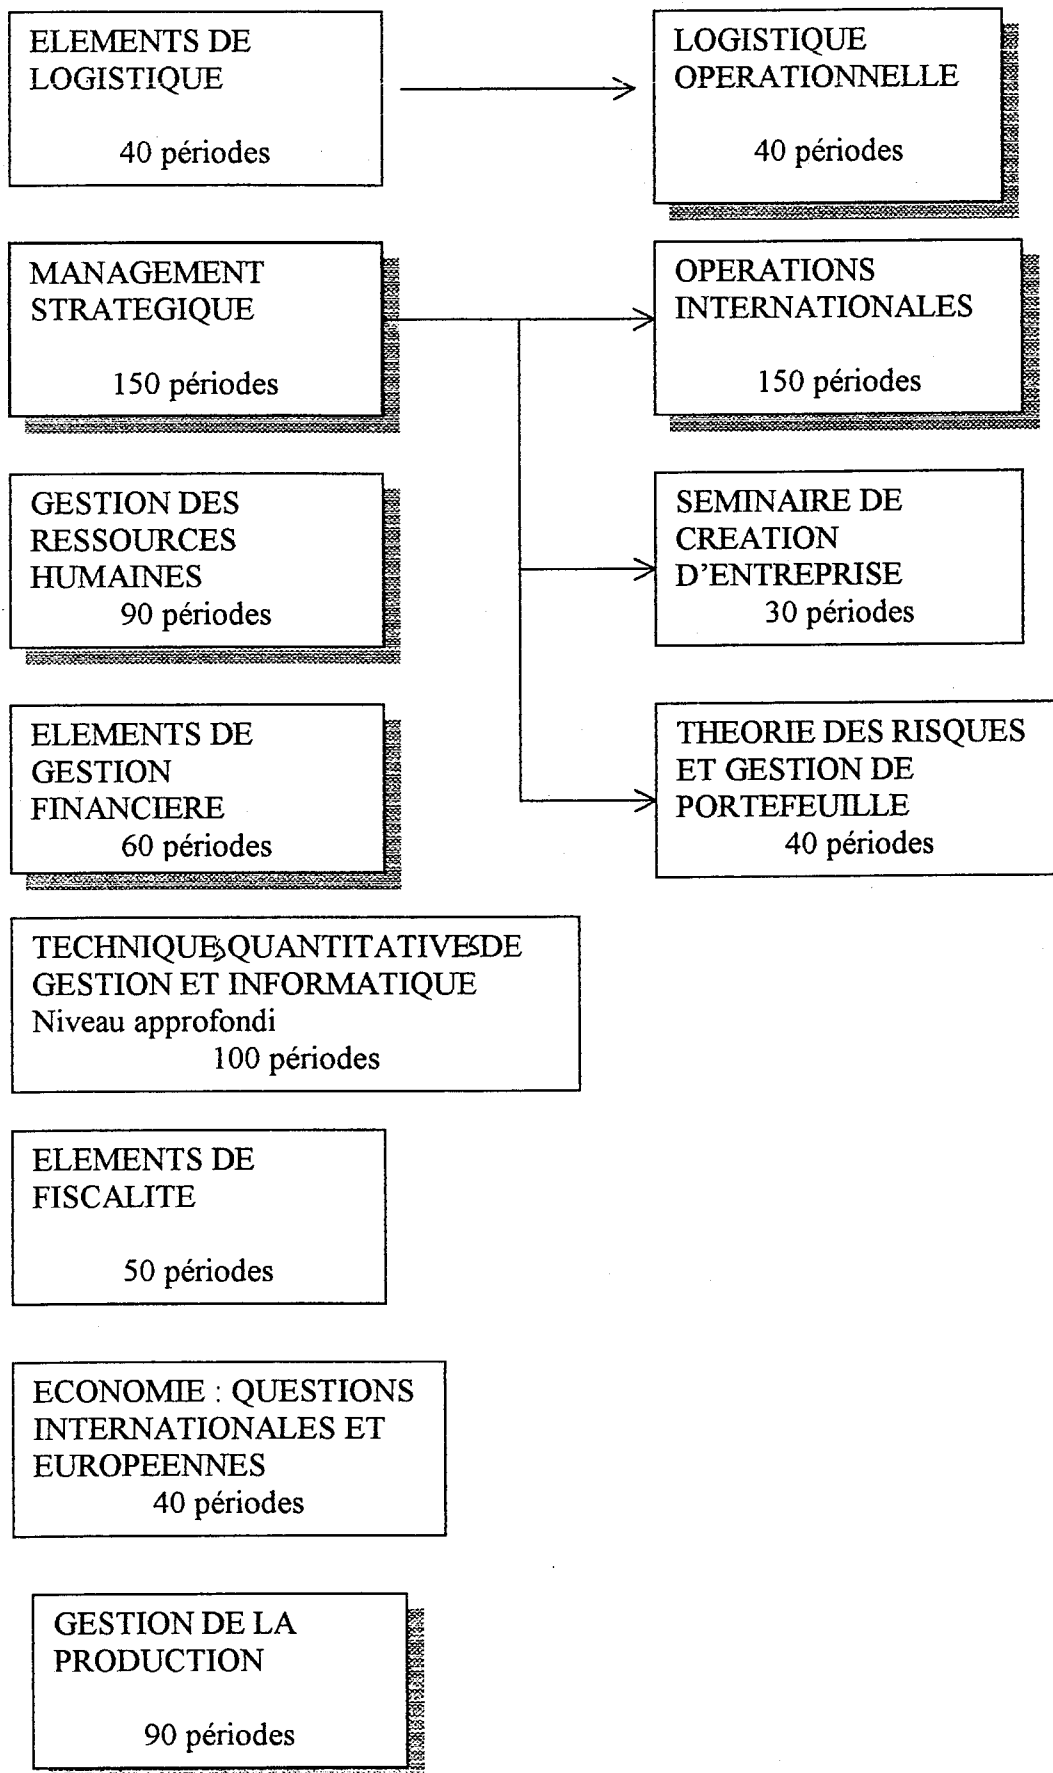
ELEMENTS DE LOGISTIQUE

40 périodes

LOGISTIQUE OPERATIONNELLE

40 périodes

MANAGEMENT STRATEGIQUE

150 périodes

OPERATIONS INTERNATIONALES

150 périodes

GESTION DES RESSOURCES HUMAINES
90 périodes

SEMINAIRE DE CREATION D'ENTREPRISE
30 périodes

ELEMENTS DE GESTION FINANCIERE
60 périodes

THEORIE DES RISQUES ET GESTION DE PORTEFEUILLE
40 périodes

TECHNIQUESQUANTITATIVESDE GESTION ET INFORMATIQUE
Niveau approfondi
100 périodes

ELEMENTS DE FISCALITE

50 périodes

ECONOMIE : QUESTIONS INTERNATIONALES ET EUROPEENNES
40 périodes

GESTION DE LA PRODUCTION

90 périodes